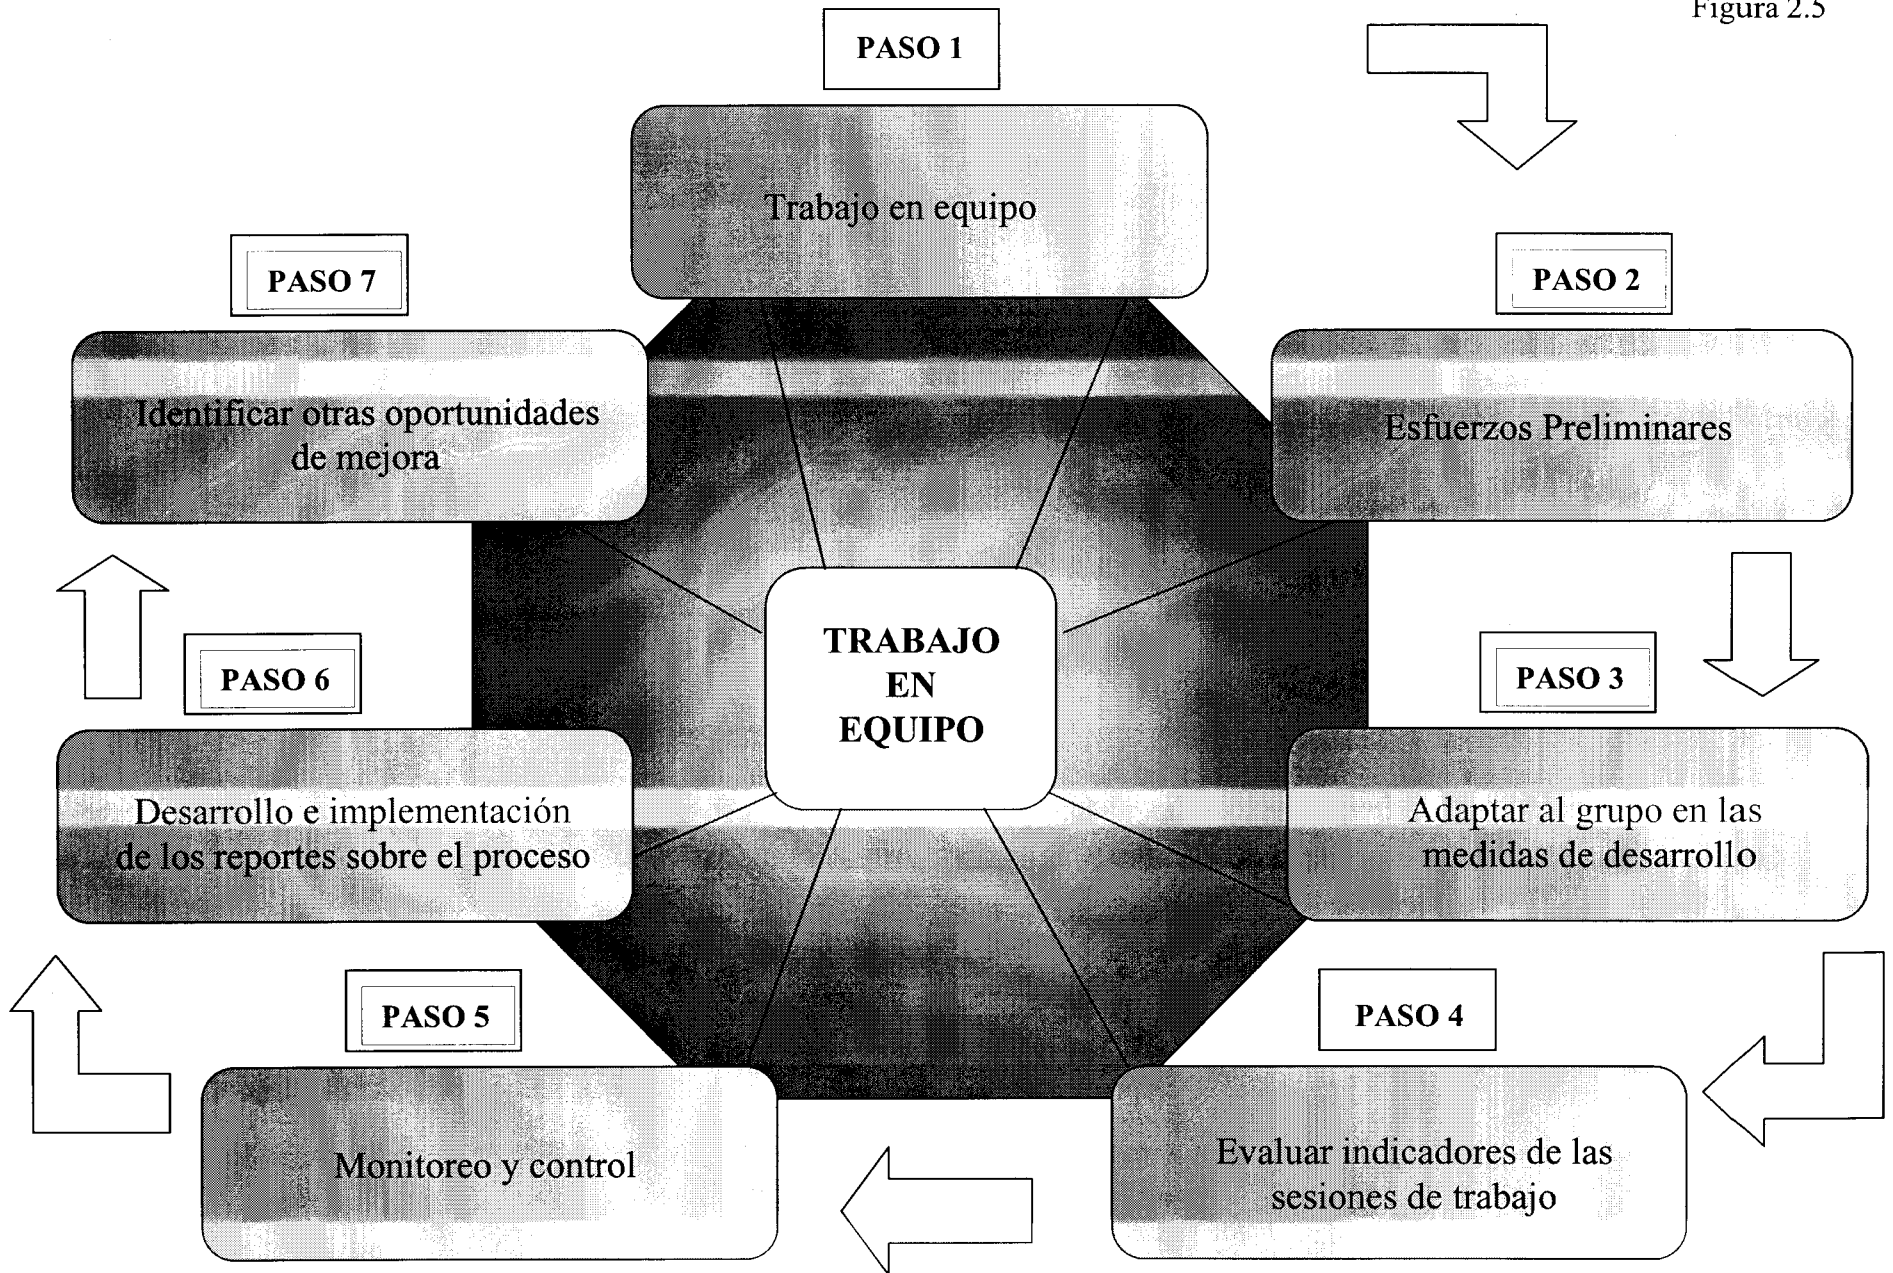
Figura 2.5

PASO 1

Trabajo en equipo

PASO 2

Esfuerzos Preliminares

PASO 3

Adaptar al grupo en las medidas de desarrollo

PASO 4

Evaluar indicadores de las sesiones de trabajo

PASO 5

Monitoreo y control

PASO 6

Desarrollo e implementación de los reportes sobre el proceso

PASO 7

Identificar otras oportunidades de mejora

TRABAJO EN EQUIPO